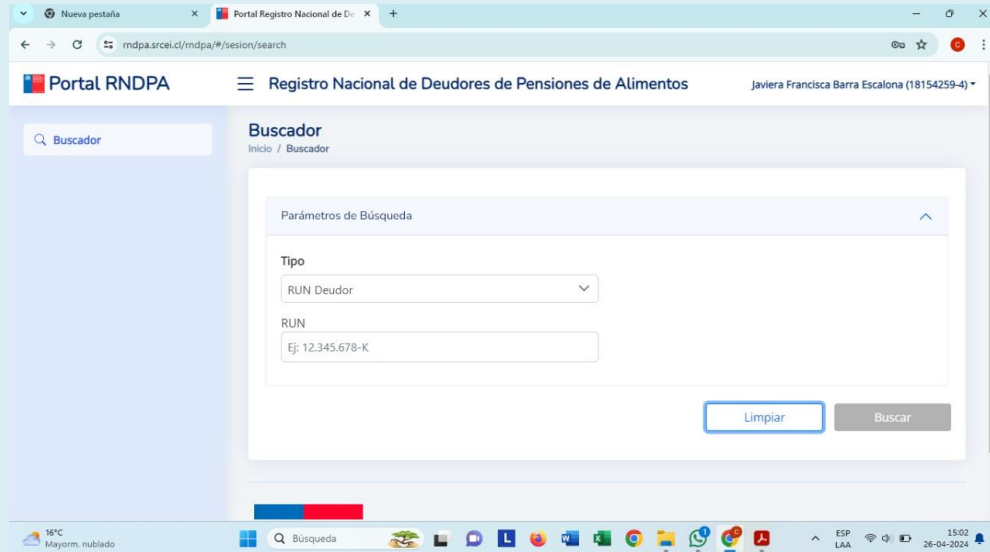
Nueva pestaña × Portal Registro Nacional de De × +

rndpa.srcei.cl/rndpa/#/sesion/search

Portal RNDPA

Registro Nacional de Deudores de Pensiones de Alimentos

Javiera Francisca Barra Escalona (18154259-4)

Buscador

Buscador

Inicio / Buscador

Parámetros de Búsqueda

Tipo

RUN Deudor

RUN

Ej: 12.345.678-K

Limpiar

Buscar

16°C
Mayorm. nublado

Búsqueda

ESP
LAA

15:02
26-04-2024